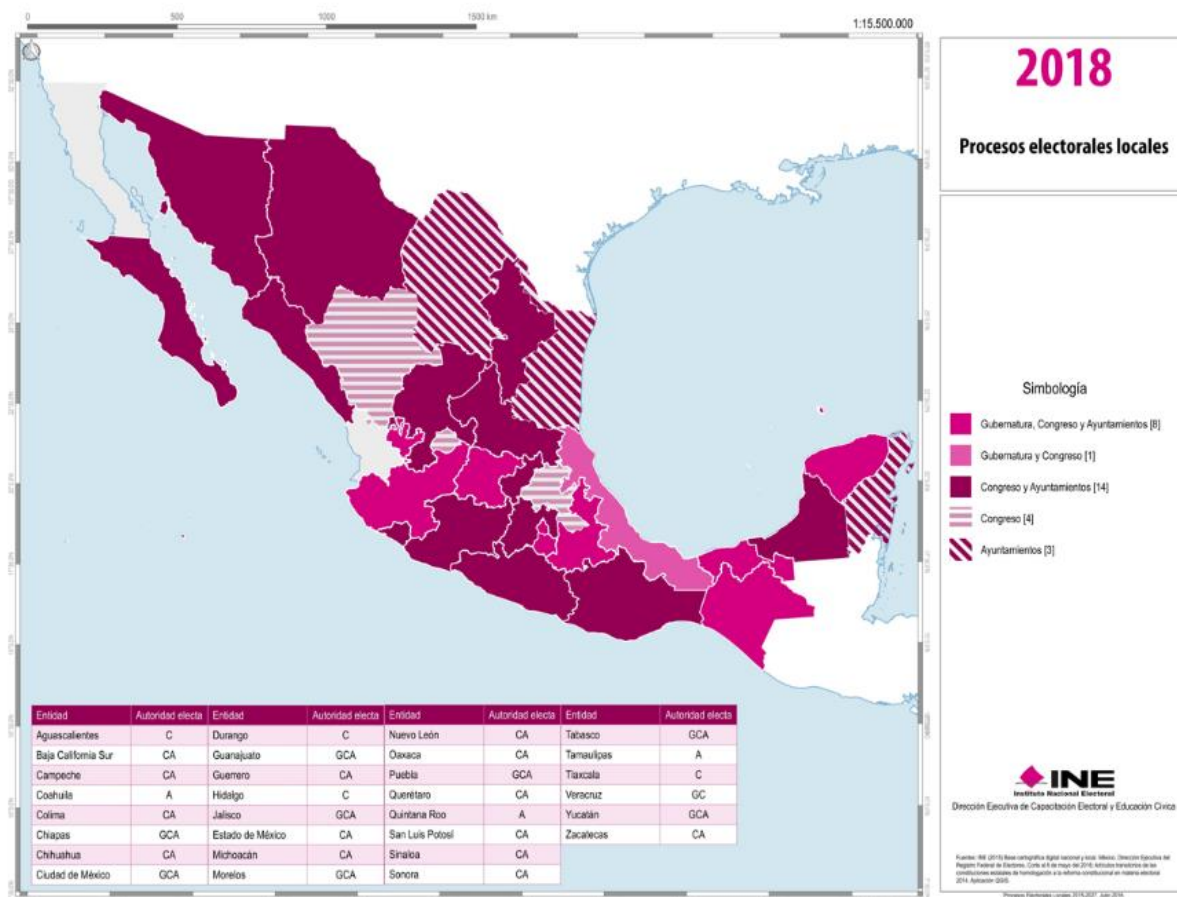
0 500 1000 1500 km

1:15.500.000

2018

Procesos electorales locales

Simbología

Gubernatura, Congreso y Ayuntamientos [8]

Gubernatura y Congreso [1]

Congreso y Ayuntamientos [14]

Congreso [4]

Ayuntamientos [3]

| Entidad | Autoridad electa | Entidad | Autoridad electa | Entidad | Autoridad electa | Entidad | Autoridad electa |
|---|---|---|---|---|---|---|---|
| Aguascalientes | C | Durango | C | Nuevo León | CA | Tabasco | GCA |
| Baja California Sur | CA | Guanajuato | GCA | Oaxaca | CA | Tamaulipas | A |
| Campeche | CA | Guerrero | CA | Puebla | GCA | Tlaxcala | C |
| Coahuila | A | Hidalgo | C | Querétaro | CA | Veracruz | GC |
| Colima | CA | Jalisco | GCA | Quintana Roo | A | Yucatán | GCA |
| Chiapas | GCA | Estado de México | CA | San Luis Potosí | CA | Zacatecas | CA |
| Chihuahua | CA | Michoacán | CA | Sinaloa | CA | | |
| Ciudad de México | GCA | Morelos | GCA | Sonora | CA | | |

INE
Instituto Nacional Electoral
Dirección Ejecutiva de Capacitación Electoral y Educación Cívica

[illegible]